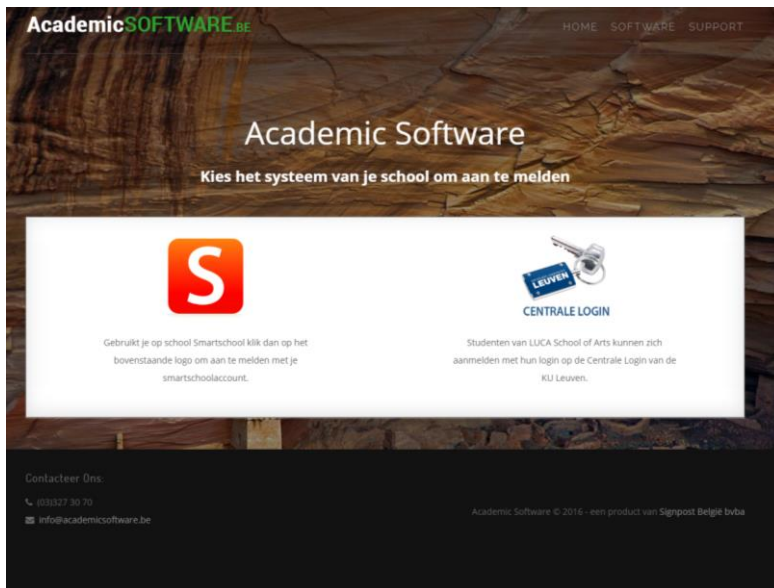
AcademicSOFTWARE.BE

HOME SOFTWARE SUPPORT

Academic Software

Kies het systeem van je school om aan te melden

S

Gebruikt je op school Smartschool klik dan op het bovenstaande logo om aan te melden met je smartschoolaccount.

LEUVEN

CENTRALE LOGIN

Studenten van LUCA School of Arts kunnen zich aanmelden met hun login op de Centrale Login van de KU Leuven.

Contacteer Ons:

(03)327 30 70

info@academicsoftware.be

Academic Software © 2016 - een product van Signpost België bvba